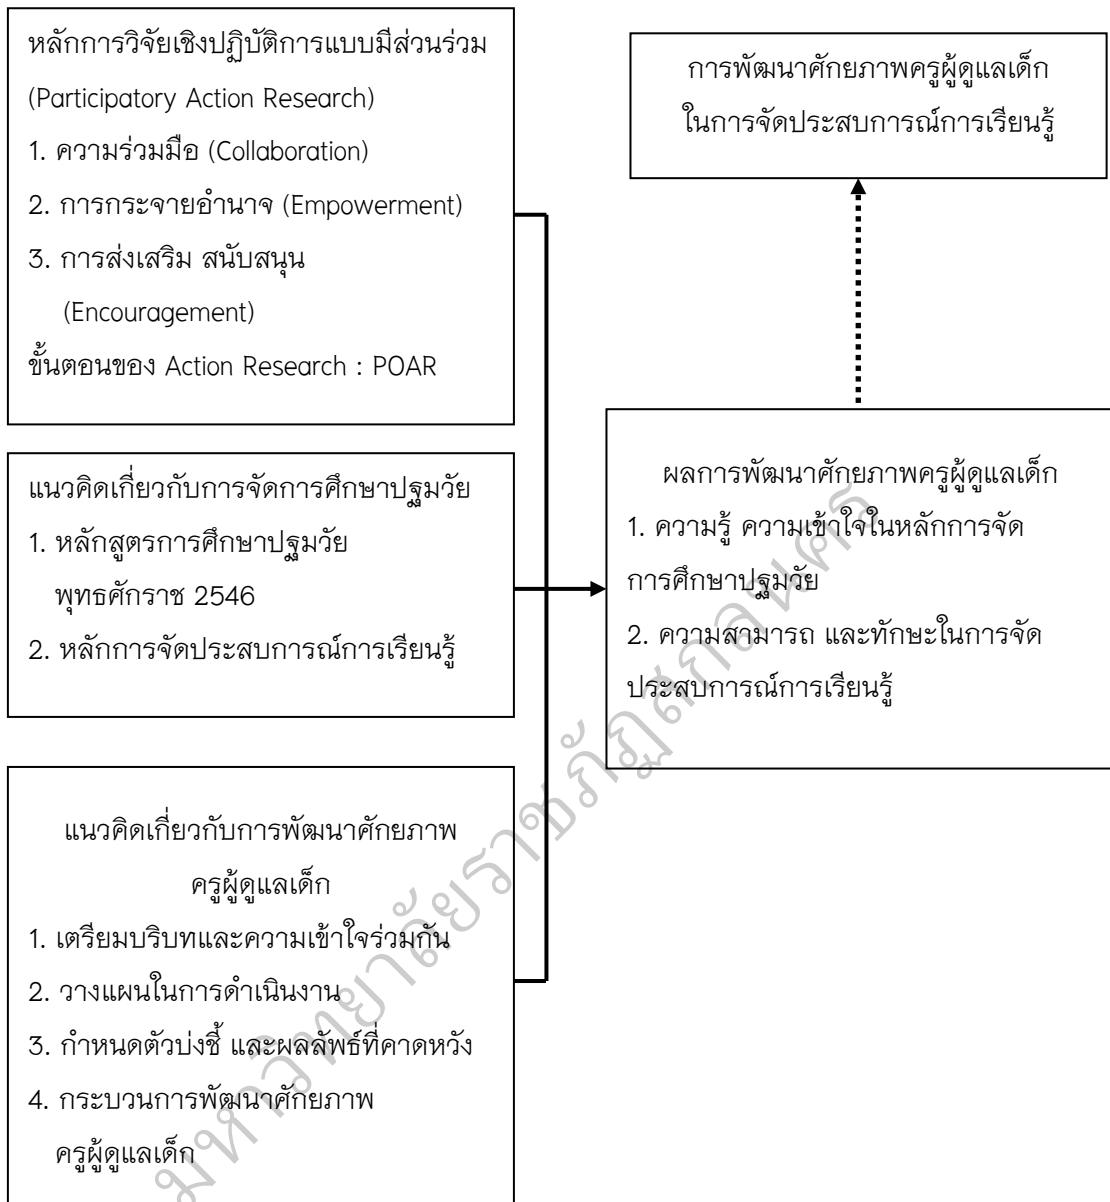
หลักการวิจัยเชิงปฏิบัติการแบบมีส่วนร่วม (Participatory Action Research)
1. ความร่วมมือ (Collaboration)
2. การกระจายอำนาจ (Empowerment)
3. การส่งเสริม สนับสนุน (Encouragement)
ขั้นตอนของ Action Research : POAR

แนวคิดเกี่ยวกับการจัดการศึกษาปฐมวัย
1. หลักสูตรการศึกษาปฐมวัย พุทธศักราช 2546
2. หลักการจัดประสบการณ์การเรียนรู้

แนวคิดเกี่ยวกับการพัฒนาศักยภาพครูผู้ดูแลเด็ก
1. เตรียมบริบทและความเข้าใจร่วมกัน
2. วางแผนในการดำเนินงาน
3. กำหนดตัวบ่งชี้ และผลลัพธ์ที่คาดหวัง
4. กระบวนการพัฒนาศักยภาพครูผู้ดูแลเด็ก

การพัฒนาศักยภาพครูผู้ดูแลเด็กในการจัดประสบการณ์การเรียนรู้

ผลการพัฒนาศักยภาพครูผู้ดูแลเด็ก
1. ความรู้ ความเข้าใจในหลักการจัดการศึกษาปฐมวัย
2. ความสามารถ และทักษะในการจัดประสบการณ์การเรียนรู้

มหาวิทยาลัยราชภัฏสกลนคร